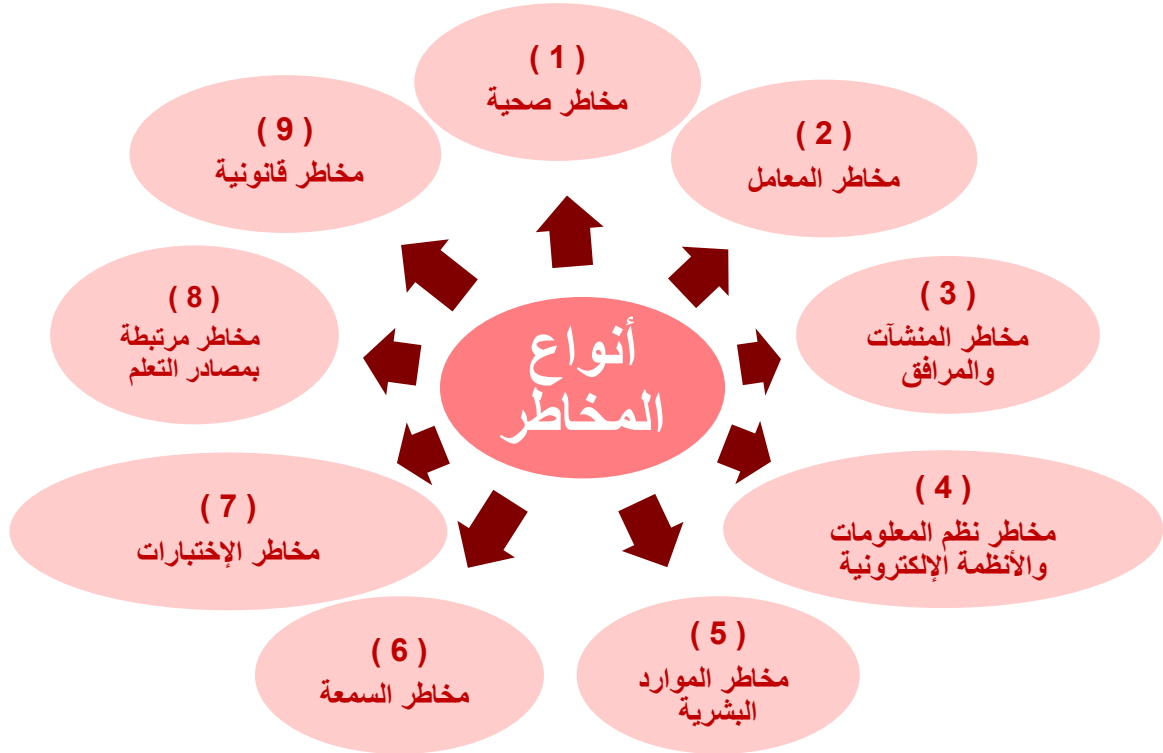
أنواع المخاطر

( 1 )
مخاطر صحية

( 2 )
مخاطر المعامل

( 3 )
مخاطر المنشآت والمرافق

( 4 )
مخاطر نظم المعلومات والأنظمة الإلكترونية

( 5 )
مخاطر الموارد البشرية

( 6 )
مخاطر السمعة

( 7 )
مخاطر الإختبارات

( 8 )
مخاطر مرتبطة بمصادر التعلم

( 9 )
مخاطر قانونية